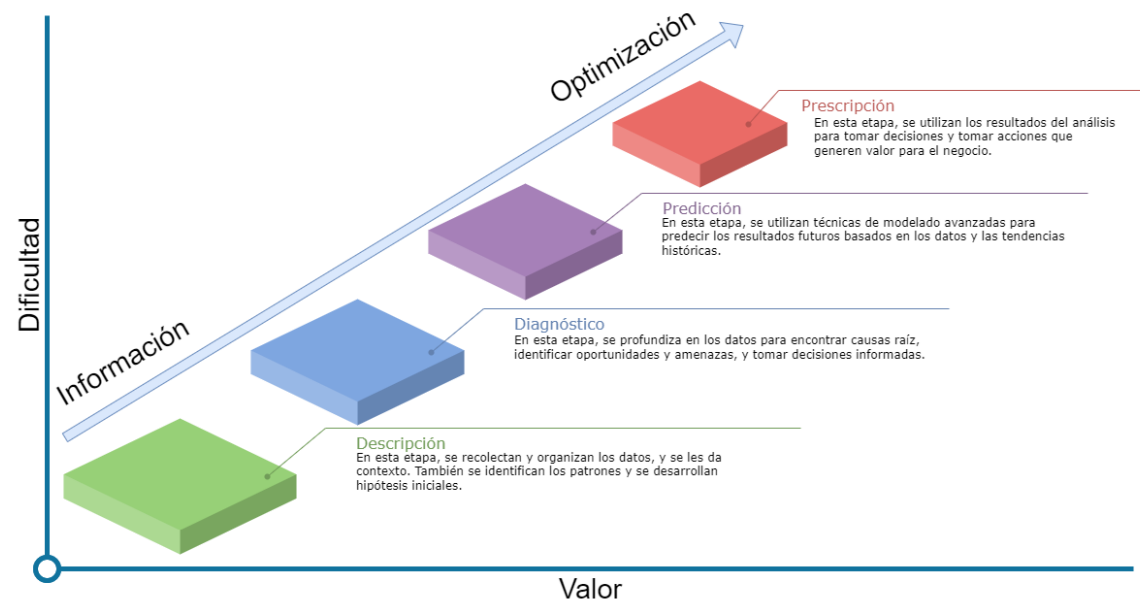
Optimización

Información

Dificultad

Valor

Prescripción
En esta etapa, se utilizan los resultados del análisis para tomar decisiones y tomar acciones que generen valor para el negocio.

Predicción
En esta etapa, se utilizan técnicas de modelado avanzadas para predecir los resultados futuros basados en los datos y las tendencias históricas.

Diagnóstico
En esta etapa, se profundiza en los datos para encontrar causas raíz, identificar oportunidades y amenazas, y tomar decisiones informadas.

Descripción
En esta etapa, se recolectan y organizan los datos, y se les da contexto. También se identifican los patrones y se desarrollan hipótesis iniciales.